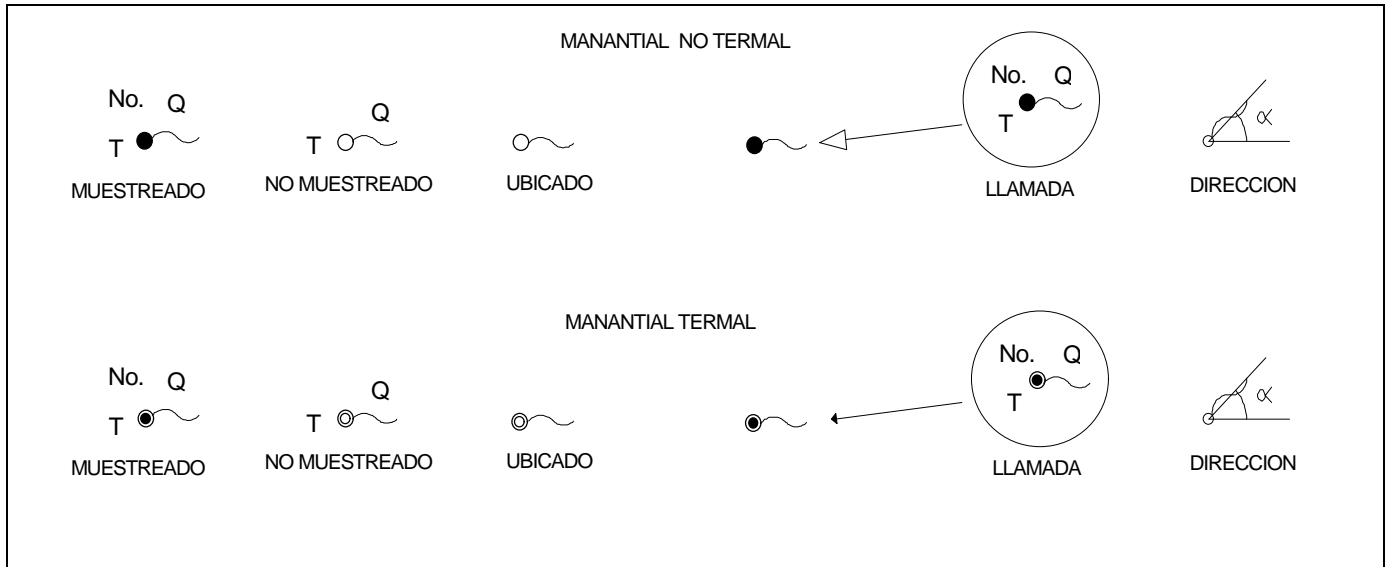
MANANTIAL NO TERMAL

No. Q
T
MUESTREADO

Q
T
NO MUESTREADO

UBICADO

No. Q
T
LLAMADA

$\alpha$
DIRECCION

MANANTIAL TERMAL

No. Q
T
MUESTREADO

Q
T
NO MUESTREADO

UBICADO

No. Q
T
LLAMADA

$\alpha$
DIRECCION